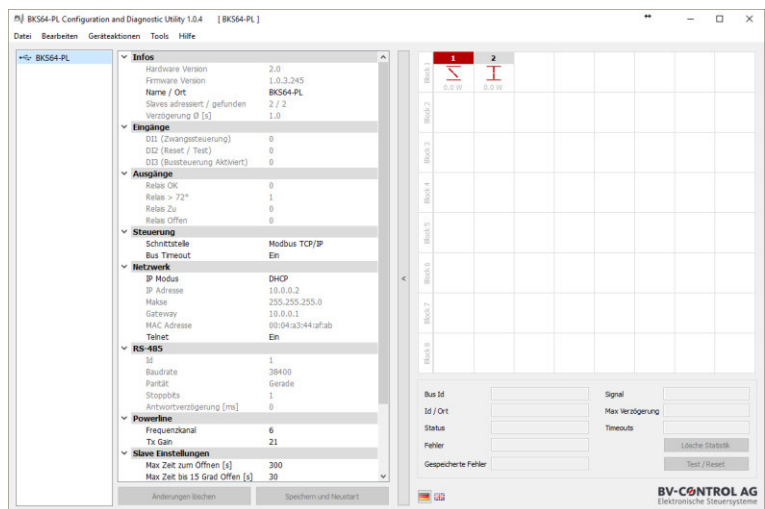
BKS64-PL Configuration and Diagnostic Utility 1.0.4 [ BKS64-PL ]

Datei Bearbeiten Geräteaktionen Tools Hilfe

BKS64-PL

Infos
| | |
|---|---|
| Hardware Version | 2.0 |
| Firmware Version | 1.0.3.245 |
| Name / Ort | BKS64-PL |
| Slaves adressiert / gefunden | 2 / 2 |
| Verzögerung Ø [s] | 1.0 |

Eingänge
| | |
|---|---|
| DI1 (Zwangssteuerung) | 0 |
| DI2 (Reset / Test) | 0 |
| DI3 (Bussteuerung Aktiviert) | 0 |

Ausgänge
| | |
|---|---|
| Relais OK | 0 |
| Relais > 72° | 1 |
| Relais Zu | 0 |
| Relais Offen | 0 |

Steuerung
| | |
|---|---|
| Schnittstelle | Modbus TCP/IP |
| Bus Timeout | Ein |

Netzwerk
| | |
|---|---|
| IP Modus | DHCP |
| IP Adresse | 10.0.0.2 |
| Makse | 255.255.255.0 |
| Gateway | 10.0.0.1 |
| MAC Adresse | 00:04:a3:44:af:ab |
| Telnet | Ein |

RS-485
| | |
|---|---|
| Id | 1 |
| Baudrate | 38400 |
| Parität | Gerade |
| Stoppbits | 1 |
| Antwortverzögerung [ms] | 0 |

Powerline
| | |
|---|---|
| Frequenzkanal | 6 |
| Tx Gain | 21 |

Slave Einstellungen
| | |
|---|---|
| Max Zeit zum Öffnen [s] | 300 |
| Max Zeit bis 15 Grad Offen [s] | 30 |

Änderungen löschen
Speichern und Neustart

<

1 2
0.0 W 0.0 W
Block 1
Block 2
Block 3
Block 4
Block 5
Block 6
Block 7
Block 8

Bus Id
Id / Ort
Status
Fehler
Gespeicherte Fehler
Signal
Max Verzögerung
Timeouts
Lösche Statistik
Test / Reset

BV-CONTROL AG
Elektronische Steuersysteme